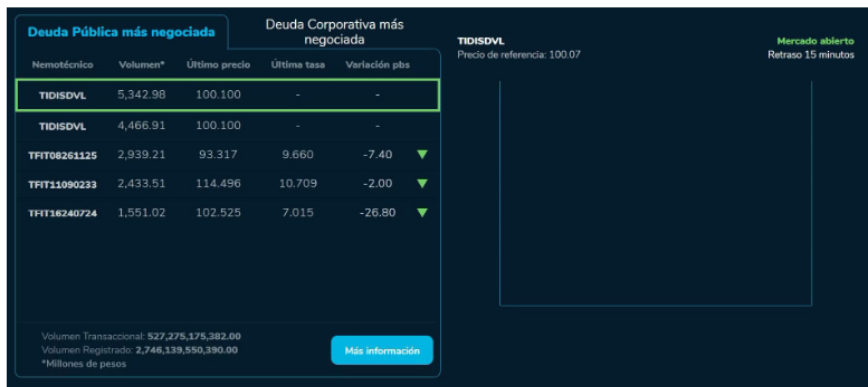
Deuda Pública más negociada

Deuda Corporativa más negociada

| Nemotécnico | Volumen* | Último precio | Última tasa | Variación pbs |
|---|---|---|---|---|
| TIDISDVL | 5,342.98 | 100.100 | - | - |
| TIDISDVL | 4,466.91 | 100.100 | - | - |
| TFIT08261125 | 2,939.21 | 93.317 | 9.660 | -7.40 |
| TFIT11090233 | 2,433.51 | 114.496 | 10.709 | -2.00 |
| TFIT16240724 | 1,551.02 | 102.525 | 7.015 | -26.80 |

Volumen Transaccional: 527,275,175,382.00
Volumen Registrado: 2,746,139,550,390.00
*Millones de pesos

Más información

TIDISDVL
Precio de referencia: 100.07

Mercado abierto
Retraso 15 minutos